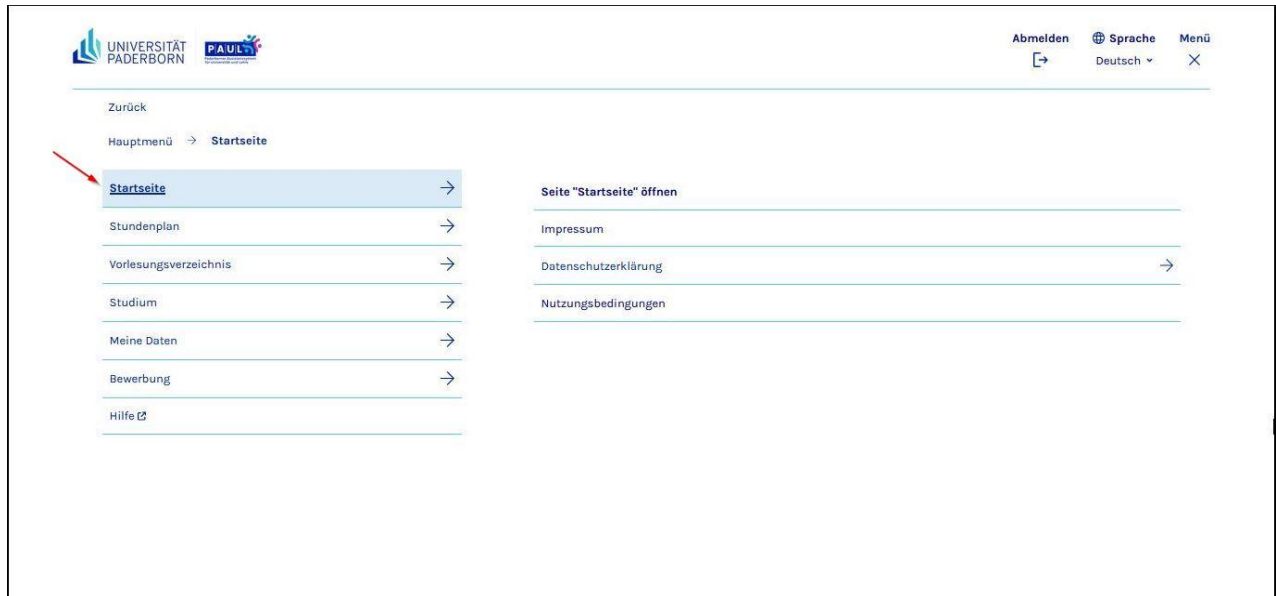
UNIVERSITÄT PADERBORN

PAUL

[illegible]

Abmelden

Sprache
Deutsch

Menü

Zurück

Hauptmenü → Startseite

Startseite →

Stundenplan →

Vorlesungsverzeichnis →

Studium →

Meine Daten →

Bewerbung →

Hilfe

Seite "Startseite" öffnen

Impressum

Datenschutzerklärung →

Nutzungsbedingungen